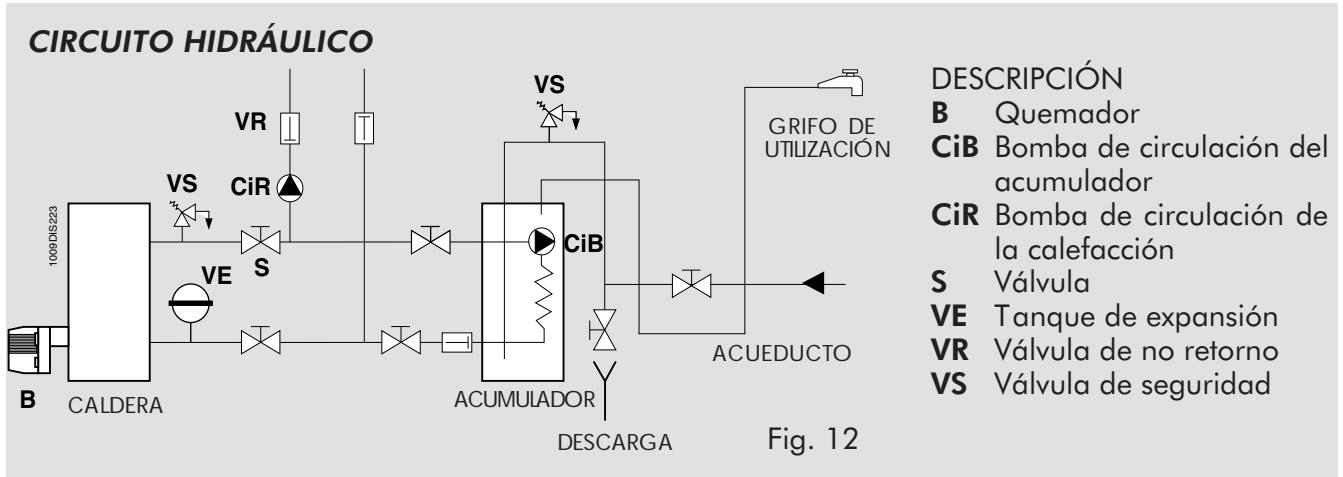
CIRCUITO HIDRÁULICO

VS
VR
CiR
VS
1009DIS223
CiB
VE
S
B
CALDERA
ACUMULADOR
DESCARGA
GRIFO DE UTILIZACIÓN
ACUEDUCTO

DESCRIPCIÓN
B Quemador
CiB Bomba de circulación del acumulador
CiR Bomba de circulación de la calefacción
S Válvula
VE Tanque de expansión
VR Válvula de no retorno
VS Válvula de seguridad

Fig. 12